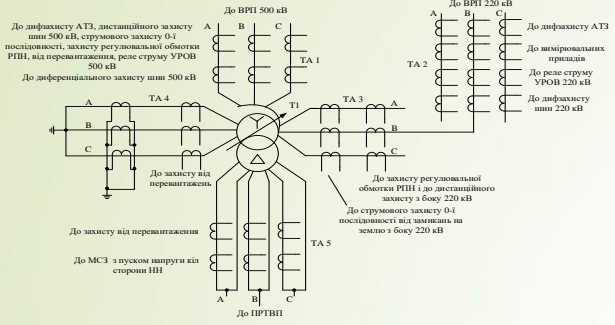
До дифзахисту АТЗ, дистанційного захисту шин 500 кВ, струмового захисту 0-ї послідовності, захисту регулювальної обмотки РПН, від перевантаження, реле струму УРОВ 500 кВ

До диференціального захисту шин 500 кВ

До ВРП 500 кВ

A B C

ТА 1

До ВРП 220 кВ

A B C

ТА 2

До дифзахисту АТЗ

До вимірювальних приладів

До реле струму УРОВ 220 кВ

До дифзахисту шин 220 кВ

ТА 4

A

B

C

T1

ТА 3

A

B

C

До захисту від перевантажень

До захисту регулювальної обмотки РПН і до дистанційного захисту з боку 220 кВ

До струмового захисту 0-ї послідовності від замикань на землю з боку 220 кВ

До захисту від перевантаження

ТА 5

До МСЗ з пуском напруги кіл сторони НН

A B C

До ПРТВП